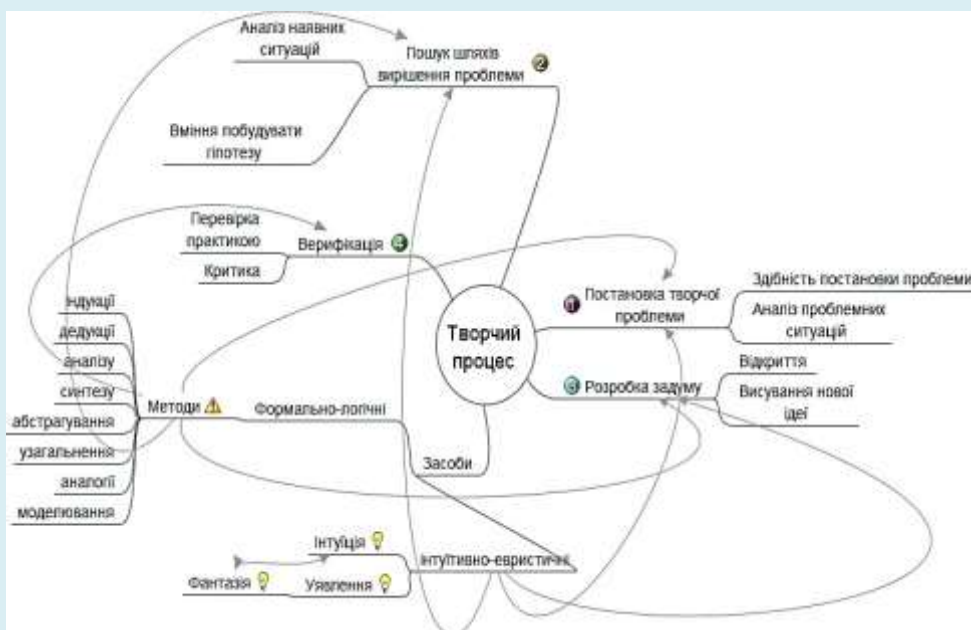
Творчий процес

Постановка творчої проблеми
Здібність постановки проблеми
Аналіз проблемних ситуацій

Пошук шляхів вирішення проблеми
Аналіз наявних ситуацій
Вміння побудувати гіпотезу

Розробка задуму
Відкриття
Висування нової ідеї

Верифікація
Перевірка практикою
Критика

Засоби
Формально-логічні
Методи
індукції
дедукції
аналізу
синтезу
абстрагування
узагальнення
аналогії
моделювання

Інтуїтивно-евристичні
Інтуїція
Уявлення
Фантазія